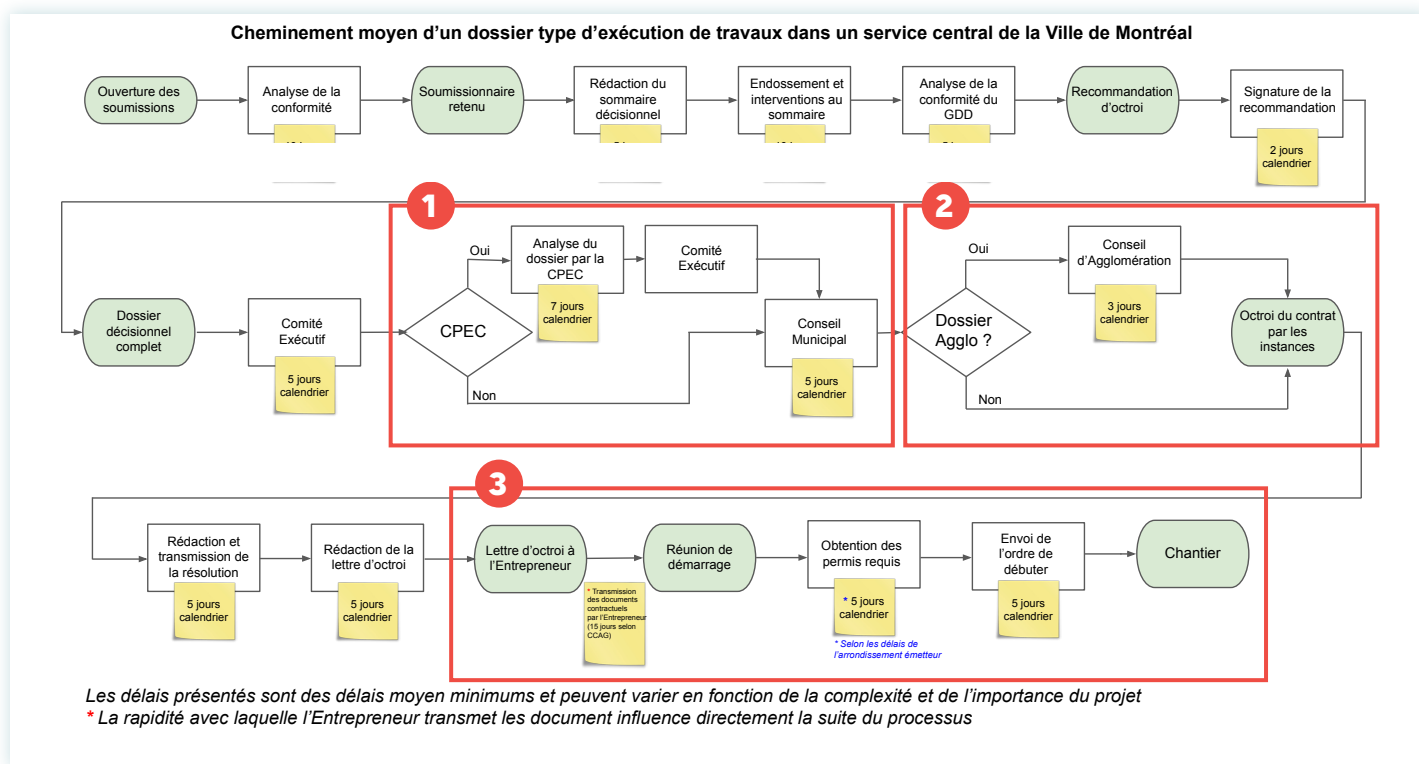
Cheminement moyen d'un dossier type d'exécution de travaux dans un service central de la Ville de Montréal

Ouverture des soumissions

Analyse de la conformité

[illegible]

Soumissionnaire retenu

Rédaction du sommaire décisionnel

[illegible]

Endossement et interventions au sommaire

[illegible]

Analyse de la conformité du GDD

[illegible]

Recommandation d'octroi

Signature de la recommandation

2 jours calendrier

Dossier décisionnel complet

Comité Exécutif

5 jours calendrier

1

CPEC

Oui

Analyse du dossier par la CPEC

7 jours calendrier

Comité Exécutif

Conseil Municipal

5 jours calendrier

Non

2

Dossier Agglo ?

Oui

Conseil d'Agglomération

3 jours calendrier

Octroi du contrat par les instances

Non

Rédaction et transmission de la résolution

5 jours calendrier

Rédaction de la lettre d'octroi

5 jours calendrier

3

Lettre d'octroi à l'Entrepreneur

* Transmission des documents contractuels par l'Entrepreneur (15 jours selon CCAG)

Réunion de démarrage

Obtention des permis requis

* 5 jours calendrier

* Selon les délais de l'arrondissement émetteur

Envoi de l'ordre de débuter

5 jours calendrier

Chantier

Les délais présentés sont des délais moyen minimums et peuvent varier en fonction de la complexité et de l'importance du projet
* La rapidité avec laquelle l'Entrepreneur transmet les document influence directement la suite du processus